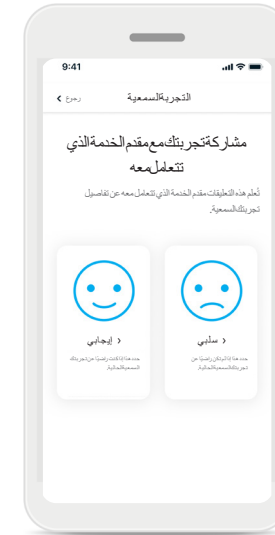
9:41

رجوع › التجربةالسمعية

مشاركةتجربتك مع مقدم الخدمةالذي تتعامل معه

تُعلم هذه التعليقات مقدم الخدمة الذي تتعامل معه عن تفاصيل تجربتك السمعية.

‹ سلبي

حدد هذا إذا لم تكن راضيًا عن تجربتك السمعية الحالية.

‹ إيجابي

حدد هذا إذا كانت راضيًا عن تجربتك السمعية الحالية.